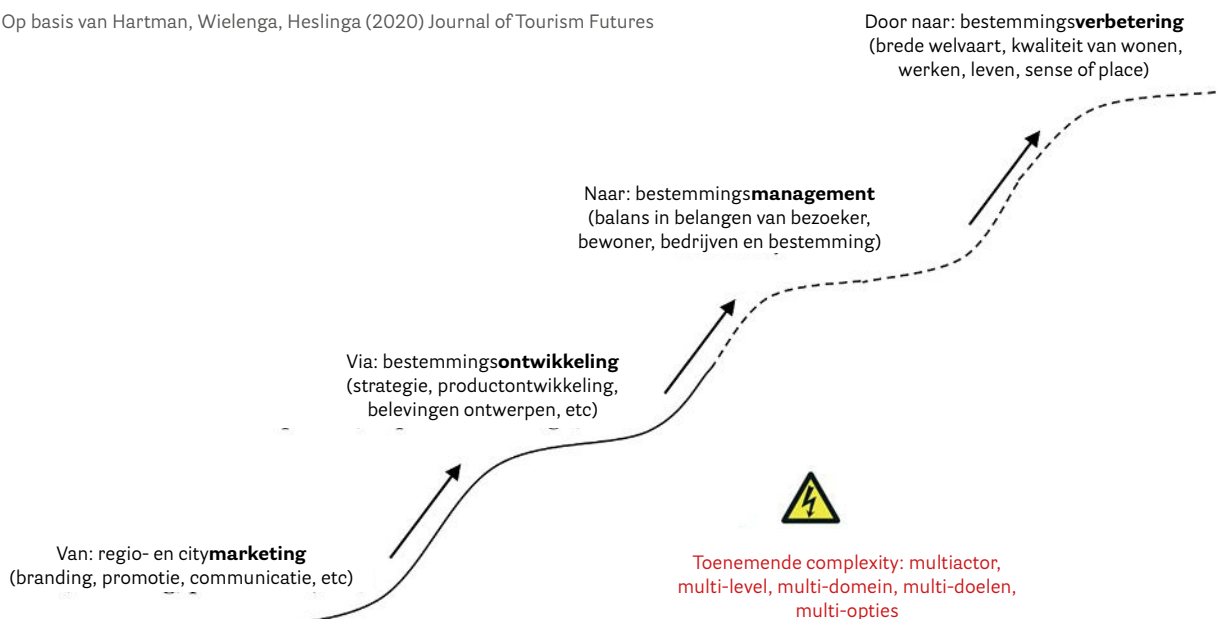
Op basis van Hartman, Wielenga, Heslinga (2020) Journal of Tourism Futures

Door naar: bestemmings**verbetering**
(brede welvaart, kwaliteit van wonen, werken, leven, sense of place)

Naar: bestemmings**management**
(balans in belangen van bezoeker, bewoner, bedrijven en bestemming)

Via: bestemmings**ontwikkeling**
(strategie, productontwikkeling, belevingen ontwerpen, etc)

Van: regio- en city**marketing**
(branding, promotie, communicatie, etc)

Toenemende complexity: multiactor, multi-level, multi-domein, multi-doelen, multi-opties